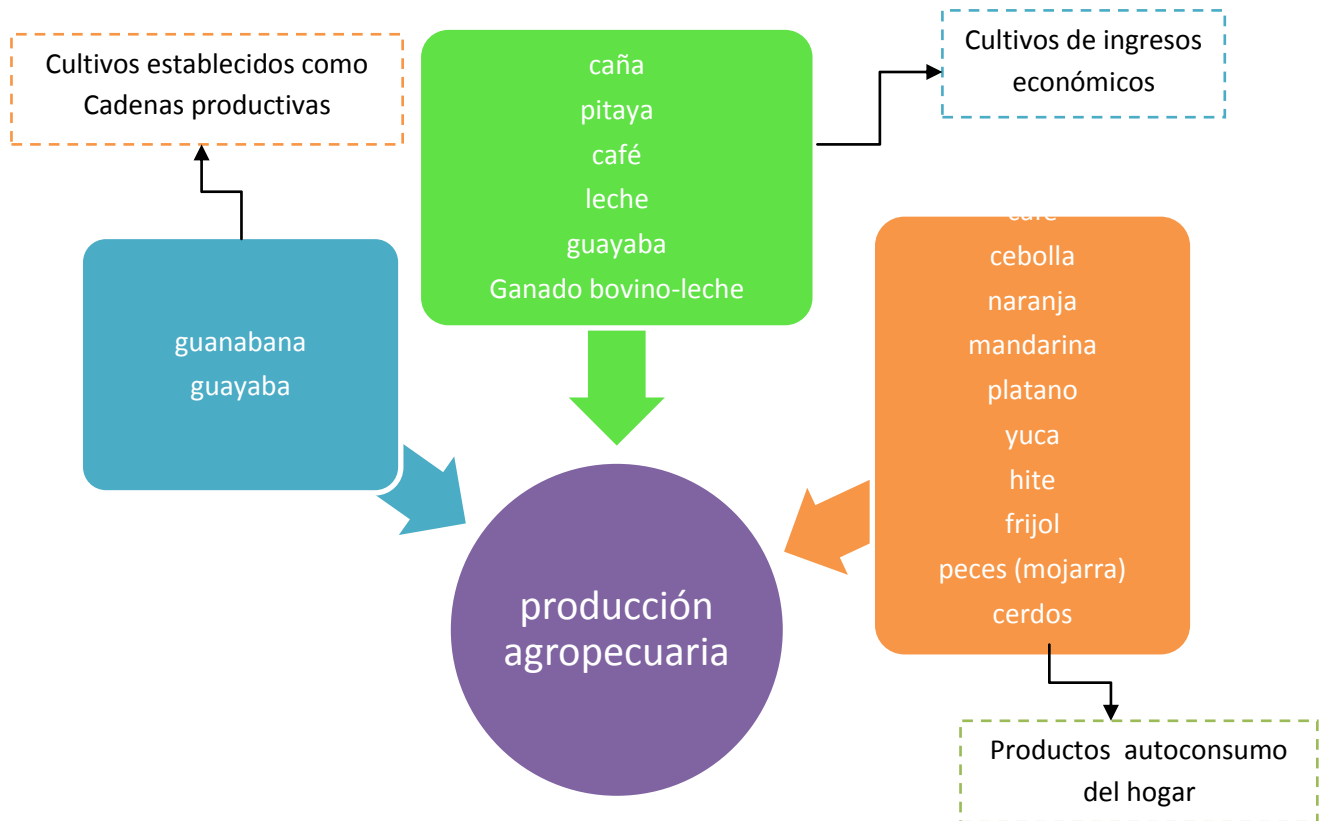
Cultivos establecidos como Cadenas productivas

caña
pitaya
café
leche
guayaba
Ganado bovino-leche

Cultivos de ingresos económicos

guanabana
guayaba

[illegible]
cebolla
naranja
mandarina
platano
yuca
hite
frijol
peces (mojarra)
cerdos

producción agropecuaria

Productos autoconsumo del hogar